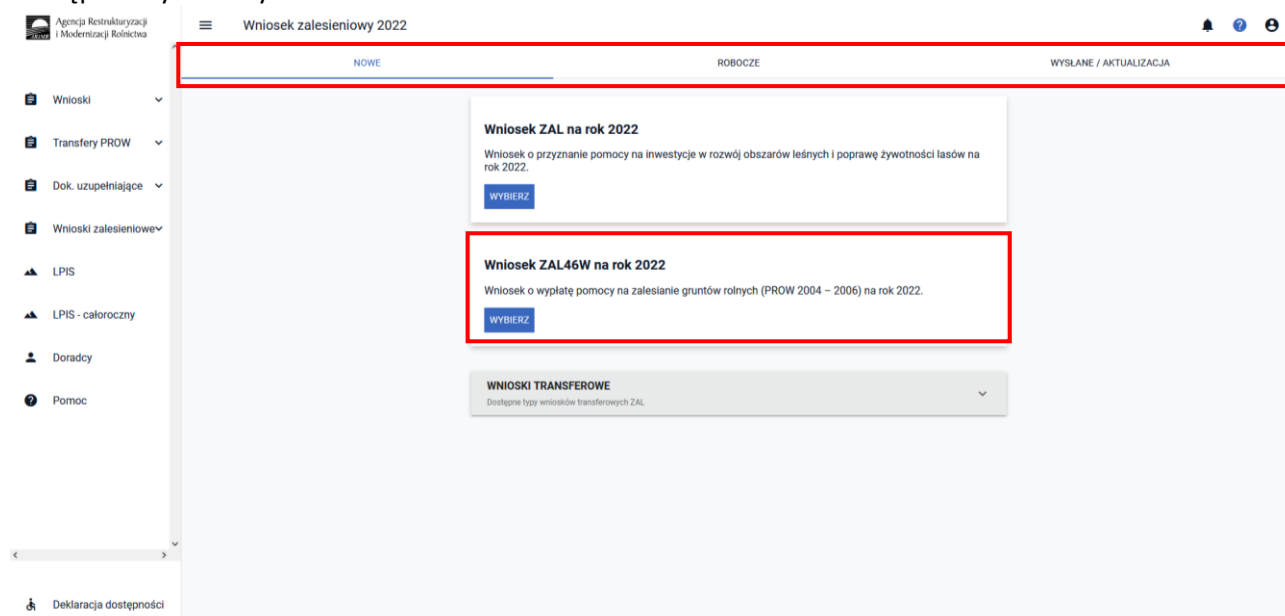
Agencja Restrukturyzacji i Modernizacji Rolnictwa

Wniosek zalesieniowy 2022

NOWE

ROBOCZE

WYSŁANE / AKTUALIZACJA

Wnioski

Transfery PROW

Dok. uzupełniające

Wnioski zalesieniowe

LPIS

LPIS - całoroczny

Doradcy

Pomoc

Deklaracja dostępności

Wniosek ZAL na rok 2022

Wniosek o przyznanie pomocy na inwestycje w rozwój obszarów leśnych i poprawę żywotności lasów na rok 2022.

WYBIERZ

Wniosek ZAL46W na rok 2022

Wniosek o wypłatę pomocy na zalesianie gruntów rolnych (PROW 2004 – 2006) na rok 2022.

WYBIERZ

WNIOSKI TRANSFEROWE

Dostępne typy wniosków transferowych ZAL